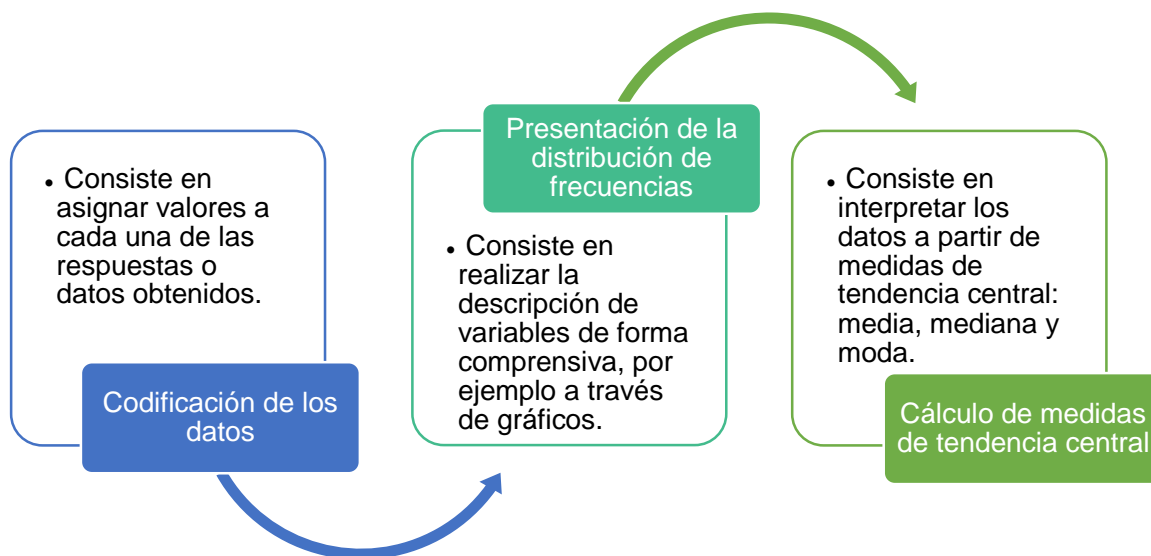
• Consiste en asignar valores a cada una de las respuestas o datos obtenidos.

Codificación de los datos

Presentación de la distribución de frecuencias

• Consiste en realizar la descripción de variables de forma comprensiva, por ejemplo a través de gráficos.

• Consiste en interpretar los datos a partir de medidas de tendencia central: media, mediana y moda.

Cálculo de medidas de tendencia central